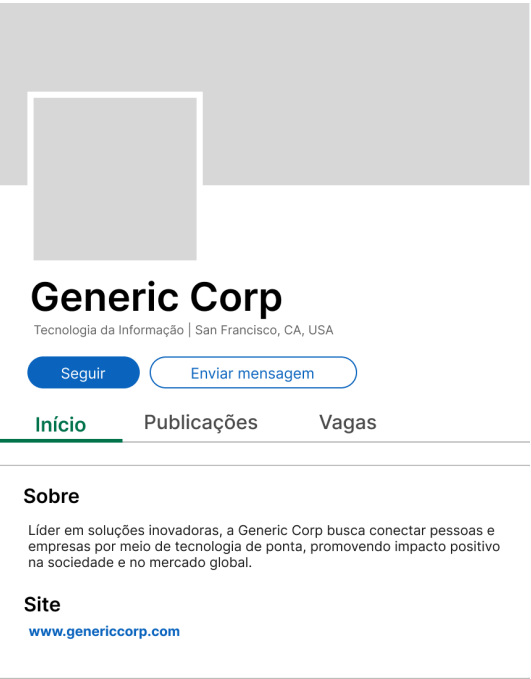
Generic Corp

Tecnologia da Informação | San Francisco, CA, USA

Seguir

Enviar mensagem

Início

Publicações

Vagas

Sobre

Líder em soluções inovadoras, a Generic Corp busca conectar pessoas e empresas por meio de tecnologia de ponta, promovendo impacto positivo na sociedade e no mercado global.

Site

www.genericcorp.com